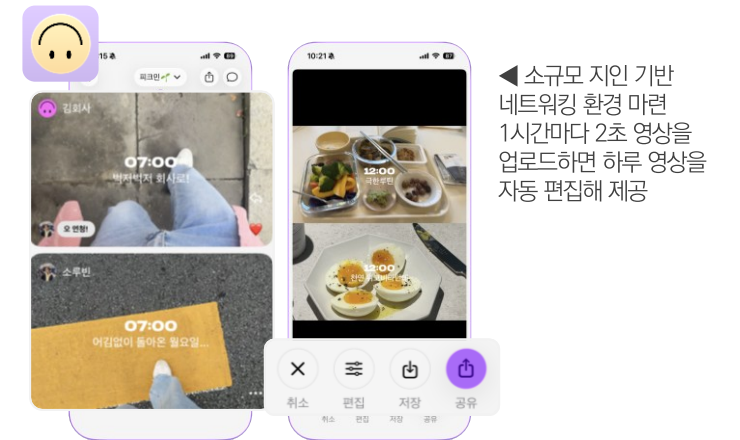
15
피크민
김회사
07:00
벅저벅저 회사로!
오 멋짐!
소루빈
07:00
어김없이 돌아온 월요일...

10:21
12:00
크런루틴
12:00
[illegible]

취소
편집
저장
공유
취소 편집 저장 공유

◀ 소규모 지인 기반 네트워킹 환경 마련 1시간마다 2초 영상을 업로드하면 하루 영상을 자동 편집해 제공